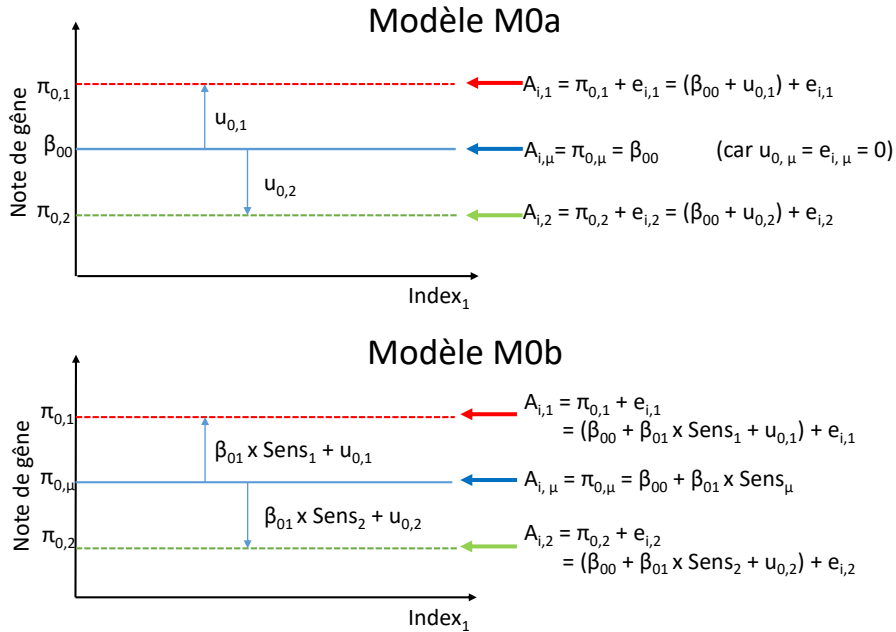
Modèle M0a

Note de gêne

$\pi_{0,1}$

$u_{0,1}$

$\beta_{00}$

$u_{0,2}$

$\pi_{0,2}$

Index$_1$

$A_{i,1} = \pi_{0,1} + e_{i,1} = (\beta_{00} + u_{0,1}) + e_{i,1}$

$A_{i,\mu} = \pi_{0,\mu} = \beta_{00}$ (car $u_{0,\mu} = e_{i,\mu} = 0$)

$A_{i,2} = \pi_{0,2} + e_{i,2} = (\beta_{00} + u_{0,2}) + e_{i,2}$

Modèle M0b

Note de gêne

$\pi_{0,1}$

$\beta_{01}$ x Sens$_1$ + $u_{0,1}$

$\pi_{0,\mu}$

$\beta_{01}$ x Sens$_2$ + $u_{0,2}$

$\pi_{0,2}$

Index$_1$

$A_{i,1} = \pi_{0,1} + e_{i,1}$
$= (\beta_{00} + \beta_{01}$ x Sens$_1 + u_{0,1}) + e_{i,1}$

$A_{i,\mu} = \pi_{0,\mu} = \beta_{00} + \beta_{01}$ x Sens$_\mu$

$A_{i,2} = \pi_{0,2} + e_{i,2}$
$= (\beta_{00} + \beta_{01}$ x Sens$_2 + u_{0,2}) + e_{i,2}$